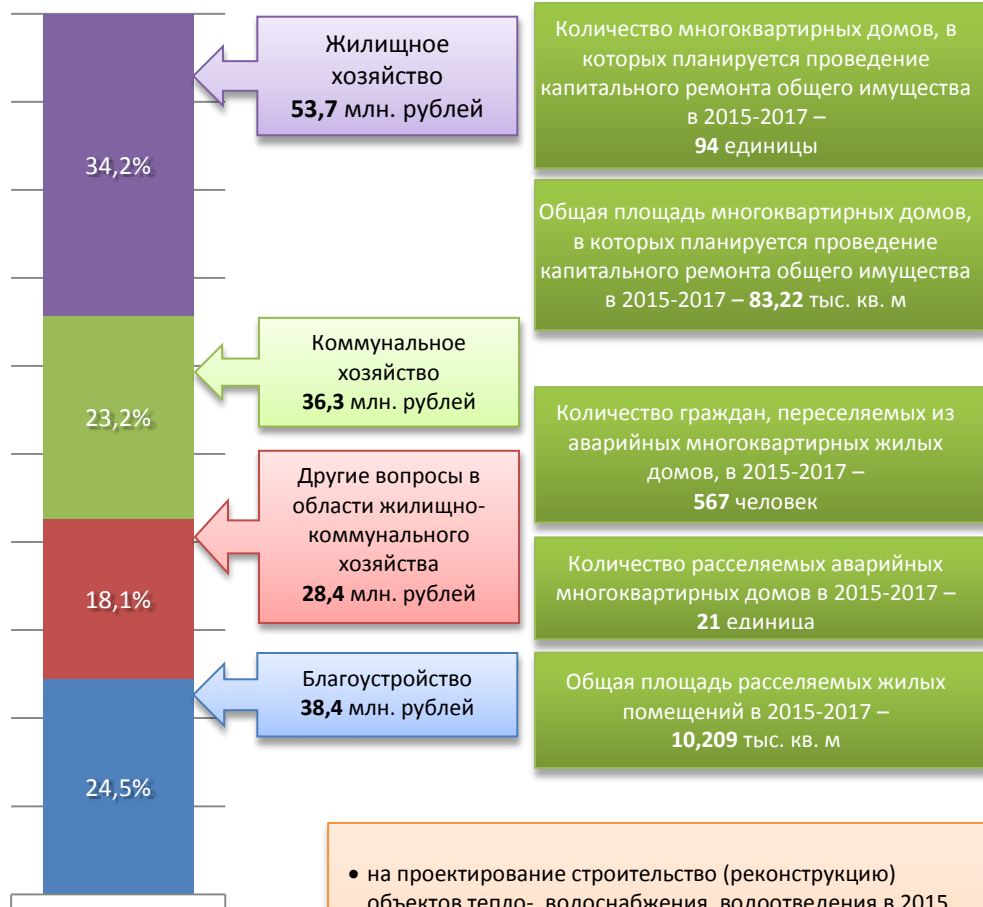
34,2%

23,2%

18,1%

24,5%

Жилищное хозяйство
**53,7** млн. рублей

Коммунальное хозяйство
**36,3** млн. рублей

Другие вопросы в области жилищно-коммунального хозяйства
**28,4** млн. рублей

Благоустройство
**38,4** млн. рублей

Количество многоквартирных домов, в которых планируется проведение капитального ремонта общего имущества в 2015-2017 –
**94** единицы

Общая площадь многоквартирных домов, в которых планируется проведение капитального ремонта общего имущества в 2015-2017 – **83,22** тыс. кв. м

Количество граждан, переселяемых из аварийных многоквартирных жилых домов, в 2015-2017 –
**567** человек

Количество расселяемых аварийных многоквартирных домов в 2015-2017 –
**21** единица

Общая площадь расселяемых жилых помещений в 2015-2017 –
**10,209** тыс. кв. м

• на проектирование строительство (реконструкцию) объектов тепло-, водоснабжения, водоотведения в 2015 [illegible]